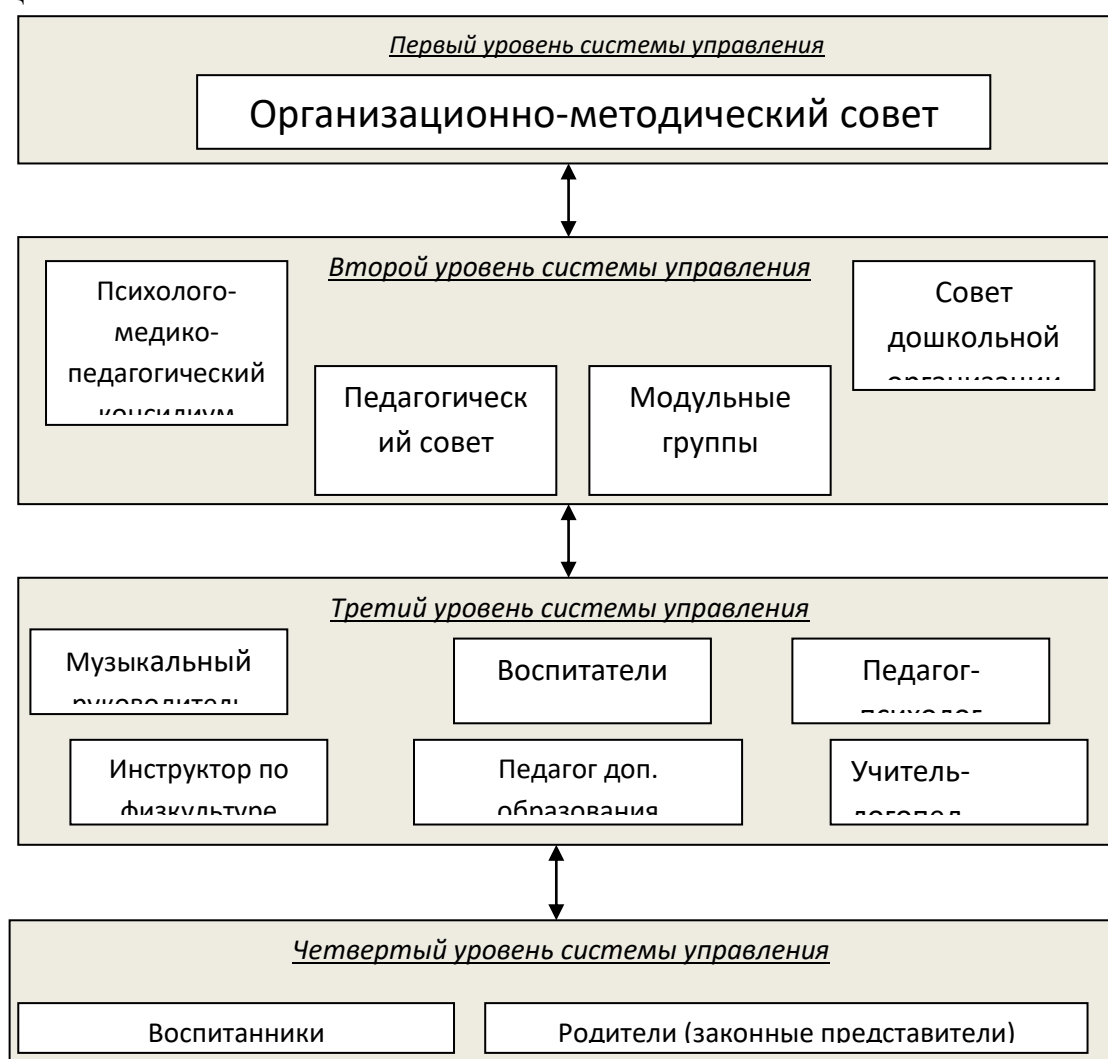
Первый уровень системы управления

Организационно-методический совет

Второй уровень системы управления

Психолого-медико-педагогический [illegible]

Педагогический совет

Модульные группы

Совет дошкольной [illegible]

Третий уровень системы управления

Музыкальный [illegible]

Воспитатели

Педагог-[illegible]

Инструктор по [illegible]

Педагог доп. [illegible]

Учитель-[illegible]

Четвертый уровень системы управления

Воспитанники

Родители (законные представители)